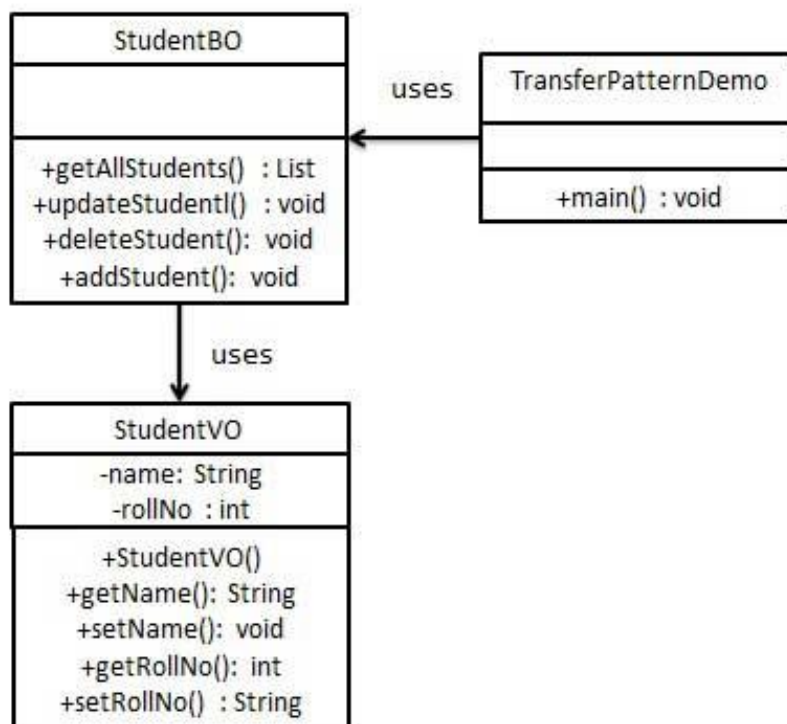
StudentBO

+getAllStudents() : List
+updateStudentl() : void
+deleteStudent(): void
+addStudent(): void

uses

TransferPatternDemo

+main() : void

uses

StudentVO

-name: String
-rollNo : int

+StudentVO()
+getName(): String
+setName(): void
+getRollNo(): int
+setRollNo() : String